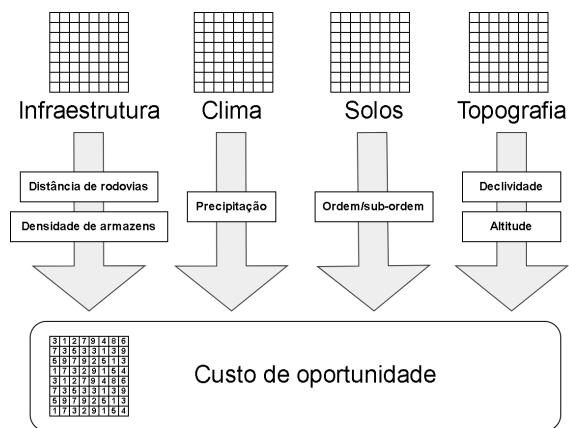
Infraestrutura

Distância de rodovias

Densidade de armazens

Clima

Precipitação

Solos

Ordem/sub-ordem

Topografia

Declividade

Altitude

| 3 | 1 | 2 | 7 | 9 | 4 | 8 | 6 |
|---|---|---|---|---|---|---|---|
| 7 | 3 | 5 | 3 | 3 | 1 | 3 | 9 |
| 5 | 9 | 7 | 9 | 2 | 5 | 1 | 3 |
| 1 | 7 | 3 | 2 | 9 | 1 | 5 | 4 |
| 3 | 1 | 2 | 7 | 9 | 4 | 8 | 6 |
| 7 | 3 | 5 | 3 | 3 | 1 | 3 | 9 |
| 5 | 9 | 7 | 9 | 2 | 5 | 1 | 3 |
| 1 | 7 | 3 | 2 | 9 | 1 | 5 | 4 |

Custo de oportunidade